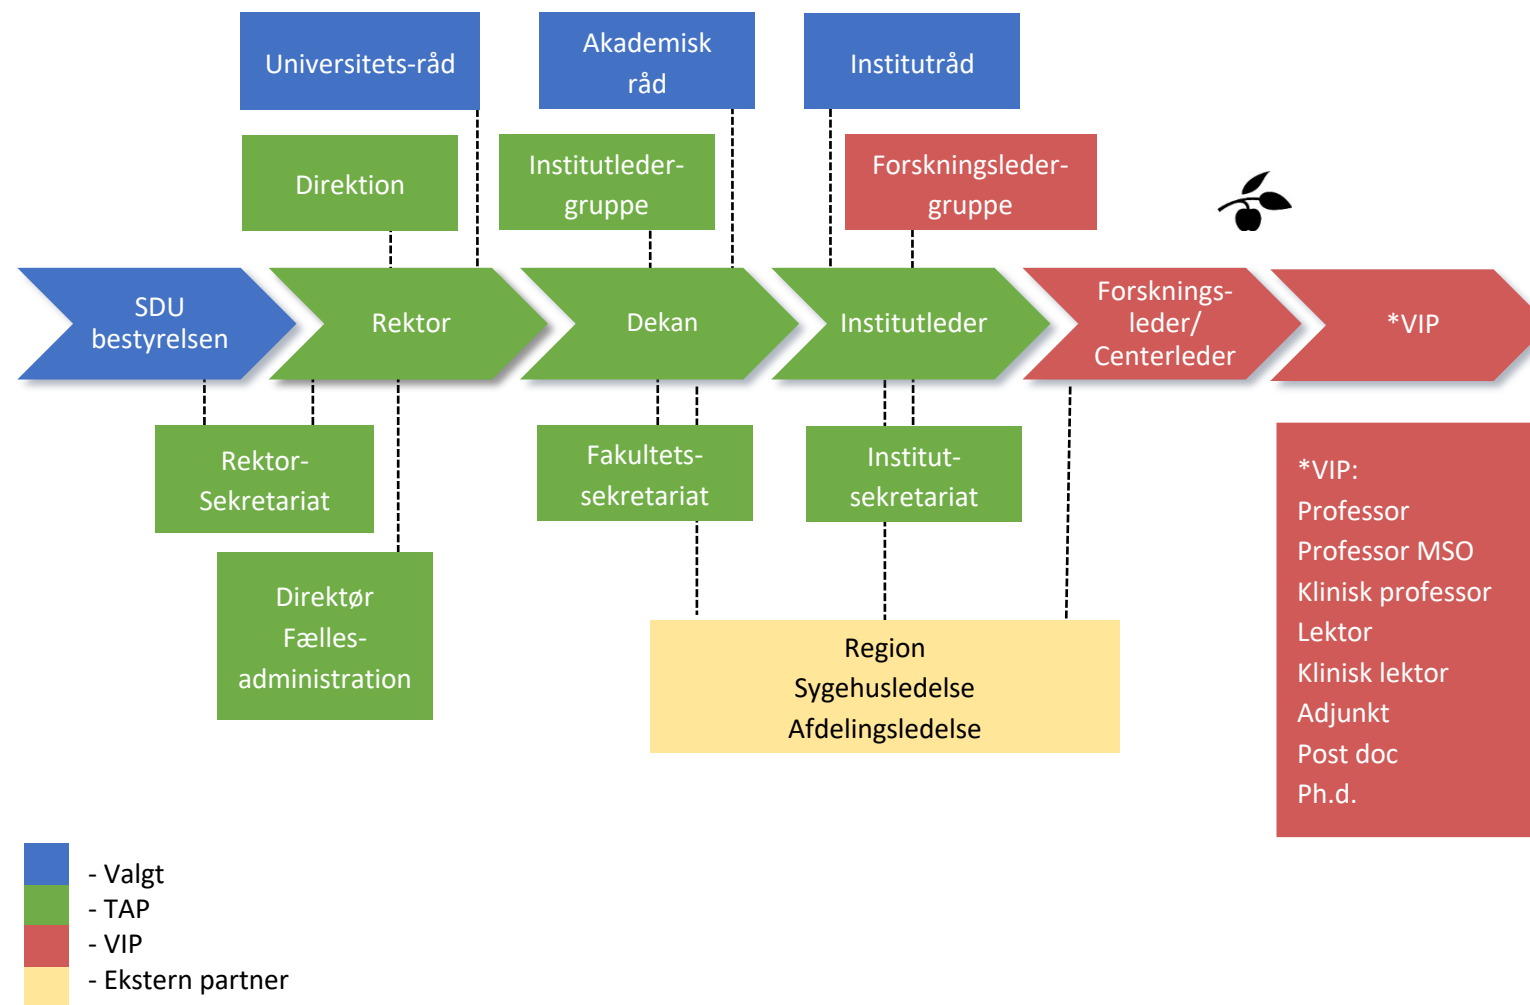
Universitets-råd

Akademisk råd

Institutråd

Direktion

Institutleder-gruppe

Forskningsleder-gruppe

SDU bestyrelsen

Rektor

Dekan

Institutleder

Forsknings-leder/ Centerleder

*VIP

Rektor-Sekretariat

Fakultets-sekretariat

Institut-sekretariat

Direktør Fælles-administration

Region
Sygehusledelse
Afdelingsledelse

*VIP:
Professor
Professor MSO
Klinisk professor
Lektor
Klinisk lektor
Adjunkt
Post doc
Ph.d.

- Valgt
- TAP
- VIP
- Ekstern partner